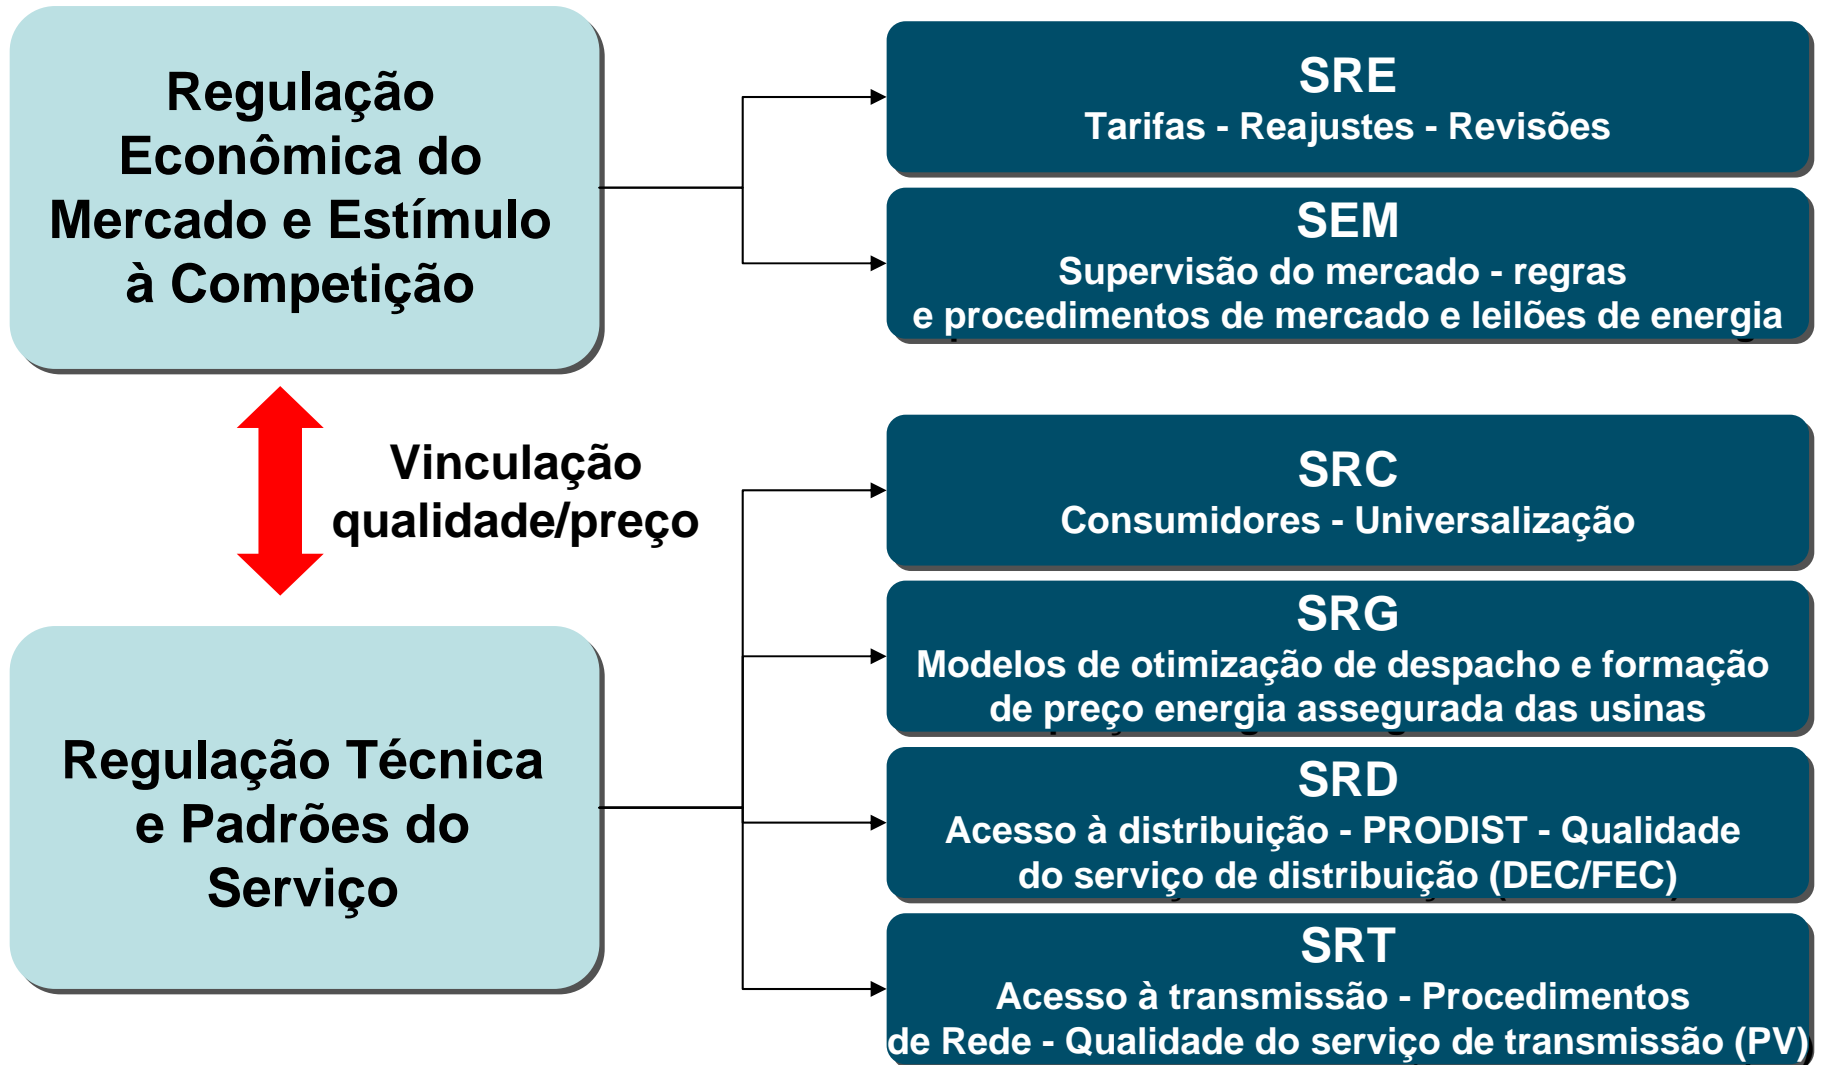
Regulação Econômica do Mercado e Estímulo à Competição

SRE
Tarifas - Reajustes - Revisões

SEM
Supervisão do mercado - regras e procedimentos de mercado e leilões de energia

Vinculação qualidade/preço

SRC
Consumidores - Universalização

SRG
Modelos de otimização de despacho e formação de preço energia assegurada das usinas

Regulação Técnica e Padrões do Serviço

SRD
Acesso à distribuição - PRODIST - Qualidade do serviço de distribuição (DEC/FEC)

SRT
Acesso à transmissão - Procedimentos de Rede - Qualidade do serviço de transmissão (PV)